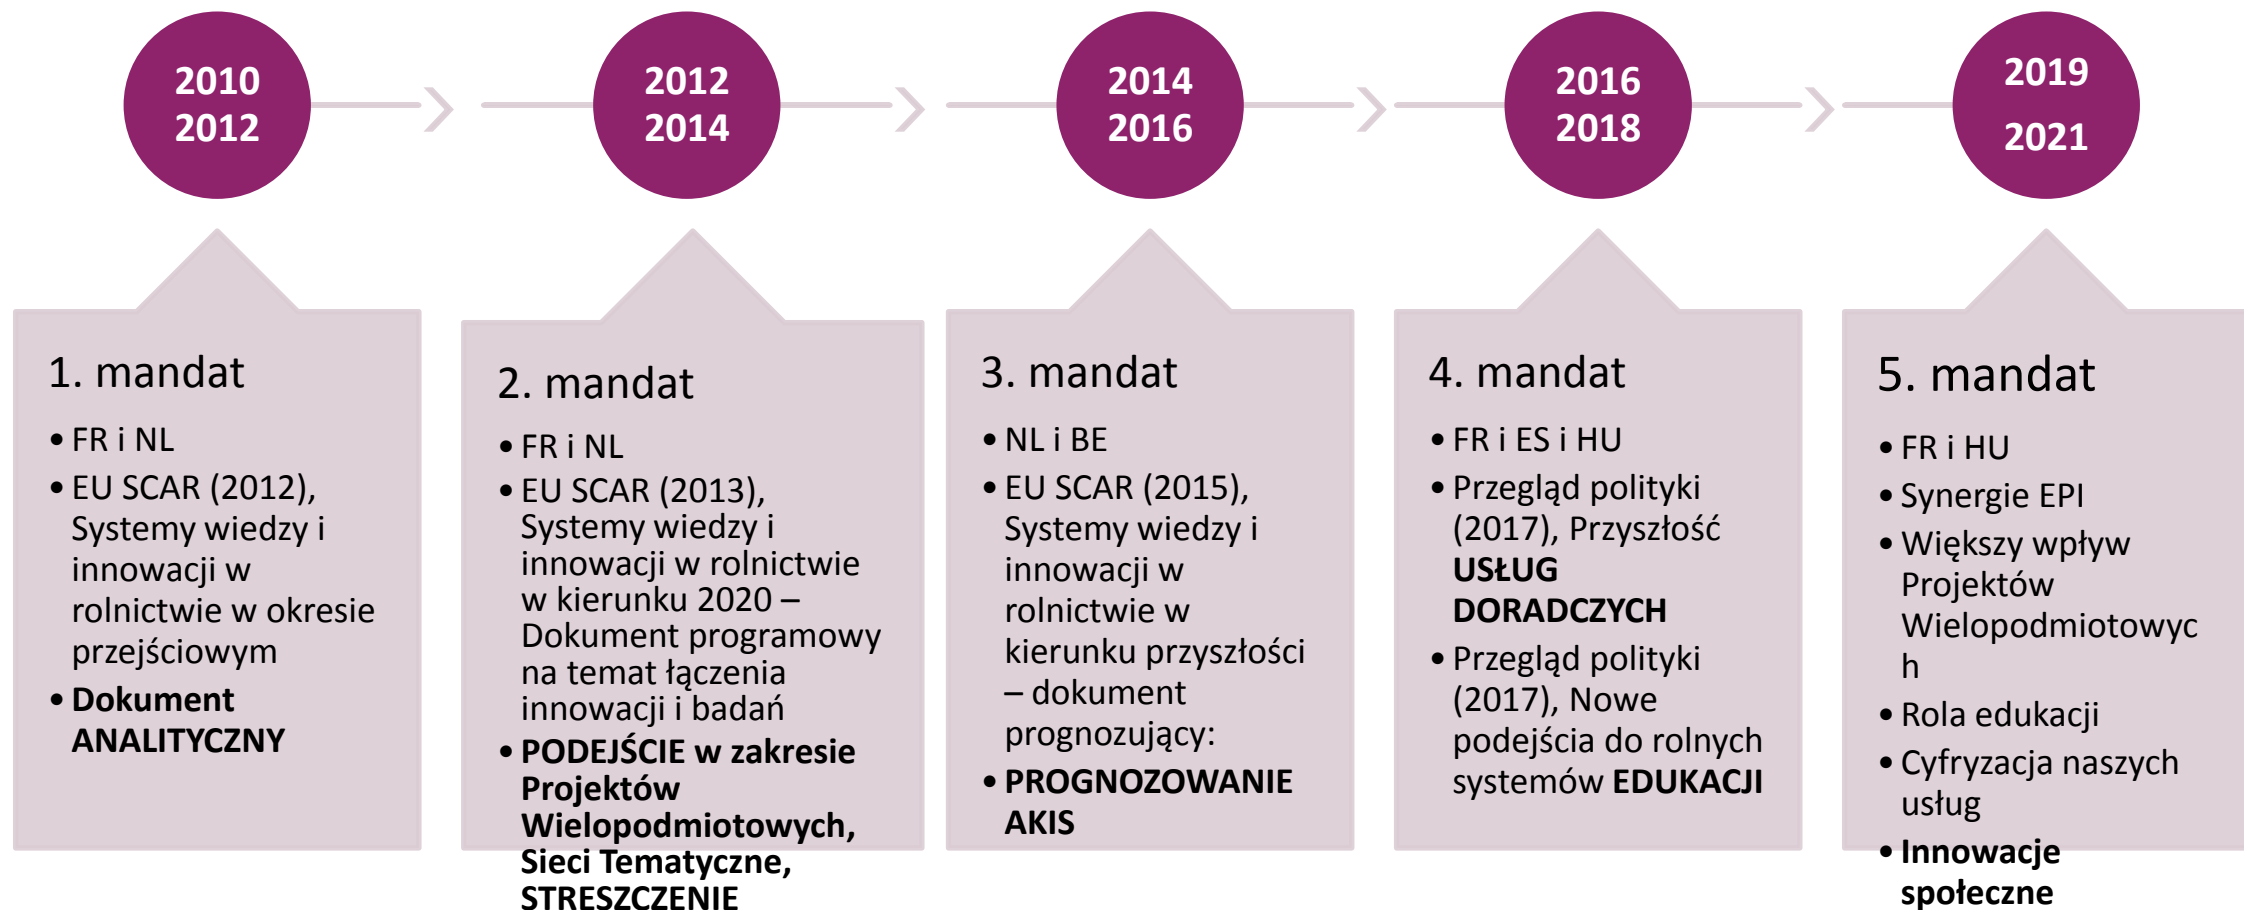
2010
2012

2012
2014

2014
2016

2016
2018

2019
2021

1. mandat

- FR i NL
- EU SCAR (2012), Systemy wiedzy i innowacji w rolnictwie w okresie przejściowym
- **Dokument ANALITYCZNY**

2. mandat

- FR i NL
- EU SCAR (2013), Systemy wiedzy i innowacji w rolnictwie w kierunku 2020 – Dokument programowy na temat łączenia innowacji i badań
- **PODEJŚCIE w zakresie Projektów Wielopodmiotowych, Sieci Tematyczne, STRESZCZENIE**

3. mandat

- NL i BE
- EU SCAR (2015), Systemy wiedzy i innowacji w rolnictwie w kierunku przyszłości – dokument prognozujący:
- **PROGNOZOWANIE AKIS**

4. mandat

- FR i ES i HU
- Przegląd polityki (2017), Przyszłość **USŁUG DORADCZYCH**
- Przegląd polityki (2017), Nowe podejścia do rolnych systemów **EDUKACJI**

5. mandat

- FR i HU
- Synergie EPI
- Większy wpływ Projektów Wielopodmiotowyc h
- Rola edukacji
- Cyfryzacja naszych usług
- **Innowacje społeczne**